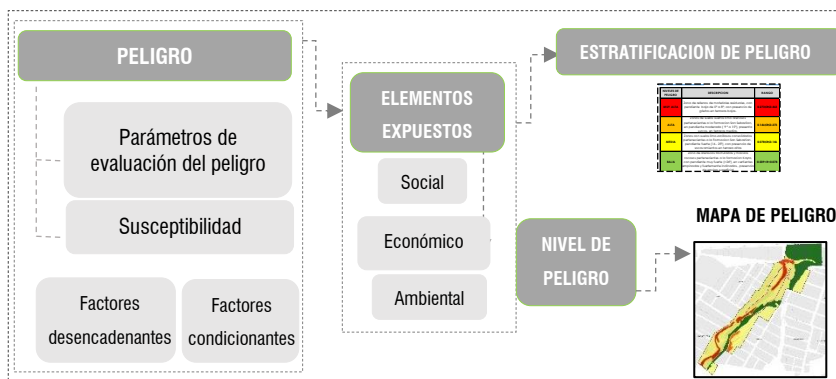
PELIGRO

Parámetros de evaluación del peligro

Susceptibilidad

Factores desencadenantes

Factores condicionantes

ELEMENTOS EXPUESTOS

Social

Económico

Ambiental

ESTRATIFICACION DE PELIGRO

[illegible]

NIVEL DE PELIGRO

MAPA DE PELIGRO